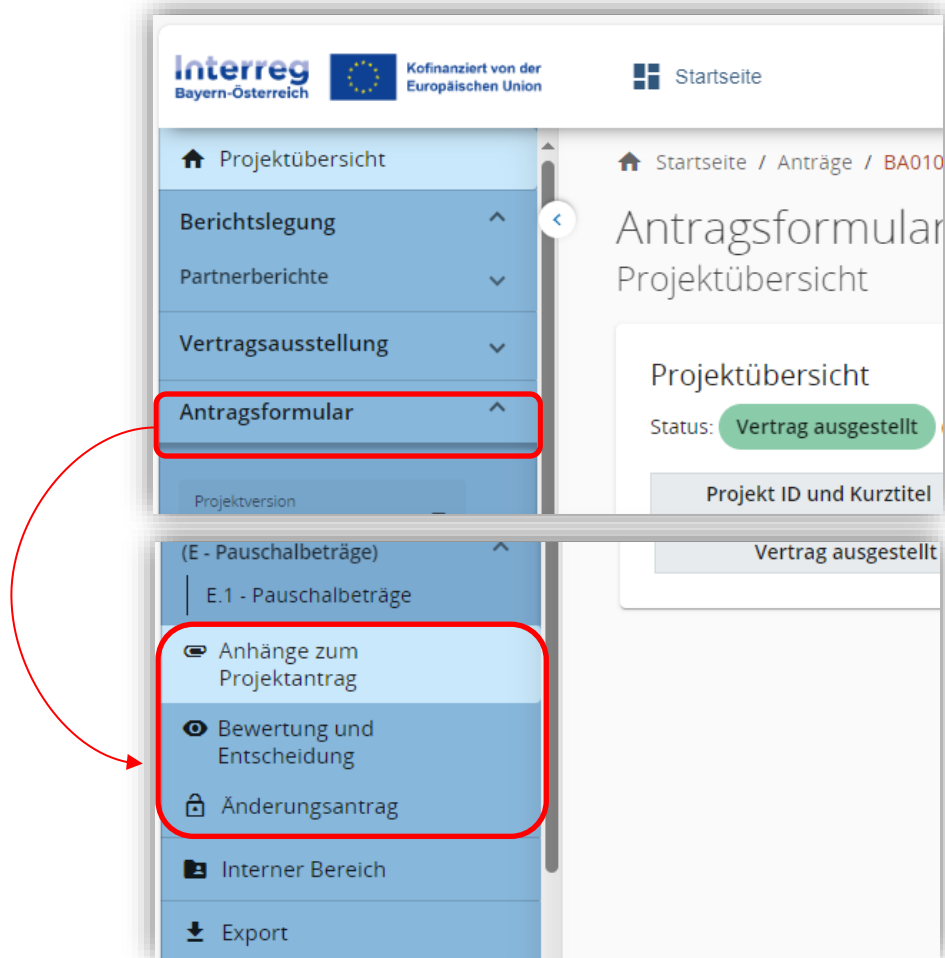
Interreg
Bayern-Österreich

Kofinanziert von der Europäischen Union

Startseite

Projektübersicht

Berichtslegung

Partnerberichte

Vertragsausstellung

Antragsformular

Projektversion

Startseite / Anträge / BA010

Antragsformular

Projektübersicht

Projektübersicht

Status: Vertrag ausgestellt

| Projekt ID und Kurztitel |
|---|
| Vertrag ausgestellt |

(E - Pauschalbeträge)

E.1 - Pauschalbeträge

Anhänge zum Projektantrag

Bewertung und Entscheidung

Änderungsantrag

Interner Bereich

Export